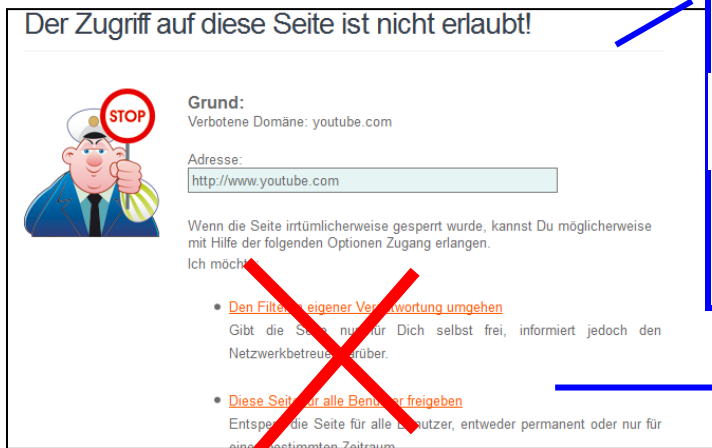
Der Zugriff auf diese Seite ist nicht erlaubt!

STOP

Grund:
Verbotene Domäne: youtube.com

Adresse:
http://www.youtube.com

Wenn die Seite irrtümlicherweise gesperrt wurde, kannst Du möglicherweise mit Hilfe der folgenden Optionen Zugang erlangen.
Ich möcht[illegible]

- Den Filte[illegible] eigener Ver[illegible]twortung umgehen
Gibt die S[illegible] nu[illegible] für Dich selbst frei, informiert jedoch den Netzwerkbetreue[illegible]rüber.

- Diese Seit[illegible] für alle Ben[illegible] freigeben
Entsper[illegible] die Seite für alle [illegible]utzer, entweder permanent oder nur für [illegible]estimmten Zeitraum.